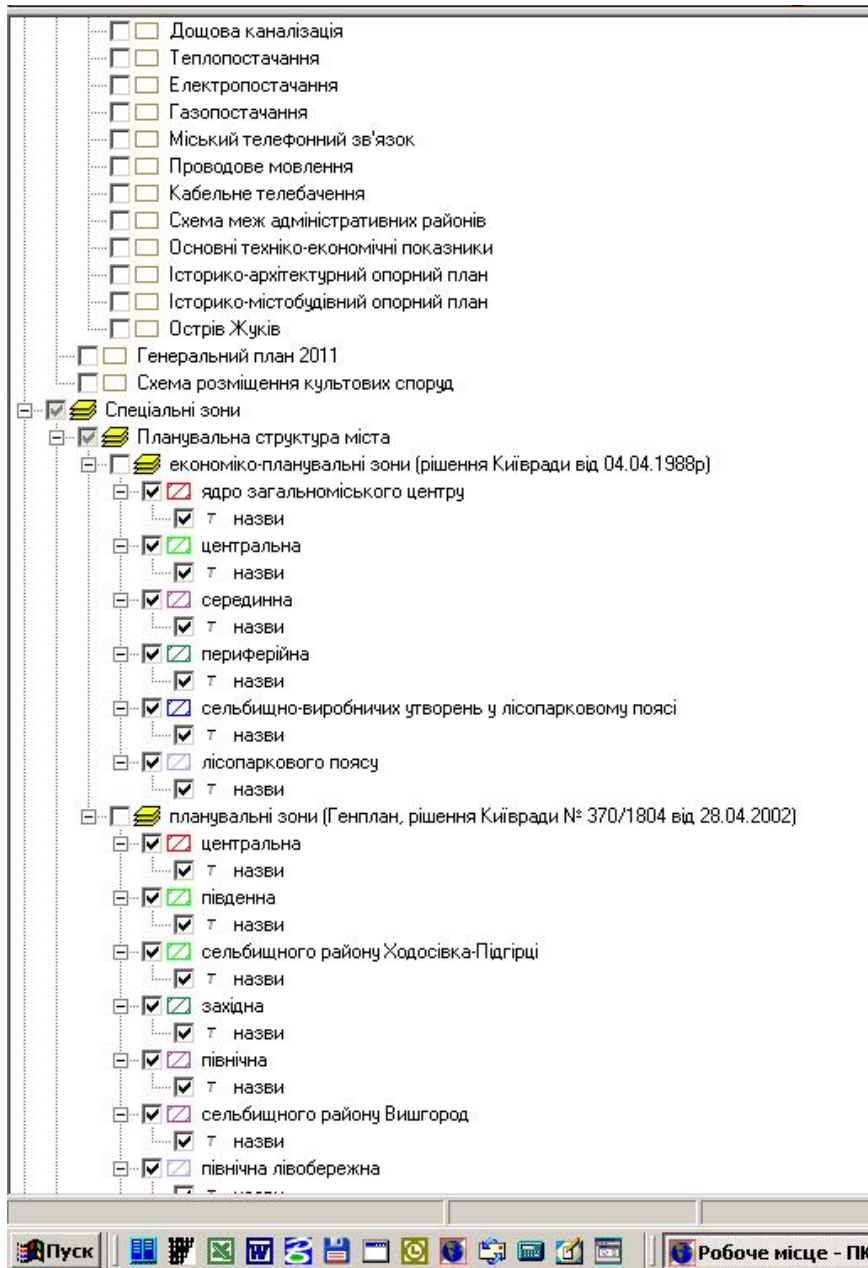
Дощова каналізація
Теплопостачання
Електропостачання
Газопостачання
Міський телефонний зв'язок
Проводове мовлення
Кабельне телебачення
Схема меж адміністративних районів
Основні техніко-економічні показники
Історико-архітектурний опорний план
Історико-містобудівний опорний план
Острів Жуків
Генеральний план 2011
Схема розміщення культових споруд
Спеціальні зони
Планувальна структура міста
економіко-планувальні зони (рішення Київради від 04.04.1988р)
ядро загальноміського центру
T назви
центральна
T назви
серединна
T назви
периферійна
T назви
сельбищно-виробничих утворень у лісопарковому поясі
T назви
лісопаркового поясу
T назви
планувальні зони (Генплан, рішення Київради № 370/1804 від 28.04.2002)
центральна
T назви
південна
T назви
сельбищного району Ходосівка-Підгірці
T назви
західна
T назви
північна
T назви
сельбищного району Вишгород
T назви
північна лівобережна
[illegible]
Пуск
Робоче місце - ПК